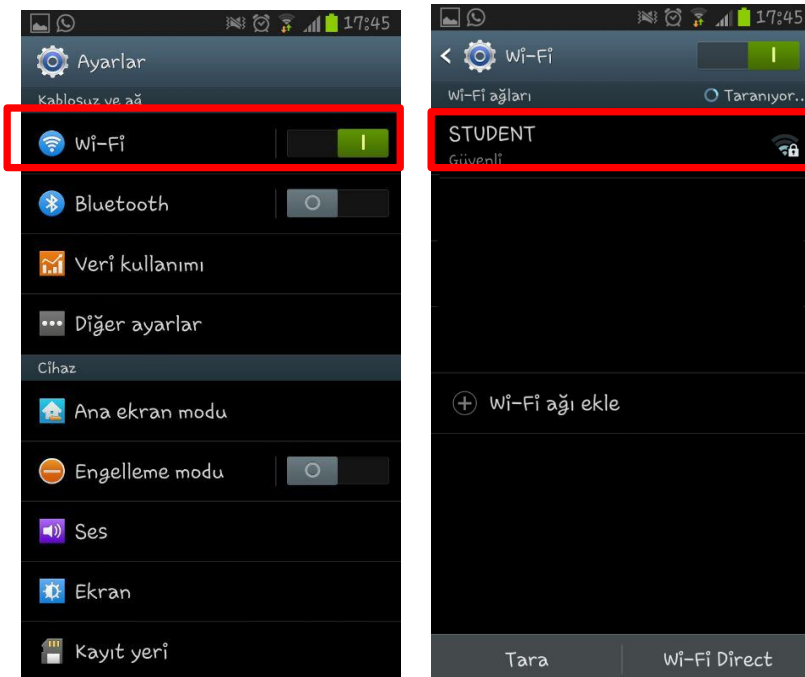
17:45

Ayarlar

Kablosuz ve ağ

Wi-Fi

I

Bluetooth

O

Veri kullanımı

Diğer ayarlar

Cihaz

Ana ekran modu

Engelleme modu

O

Ses

Ekran

Kayıt yeri

17:45

Wi-Fi

I

Wi-Fi ağları

Taranıyor..

STUDENT

Güvenli

Wi-Fi ağı ekle

Tara

Wi-Fi Direct